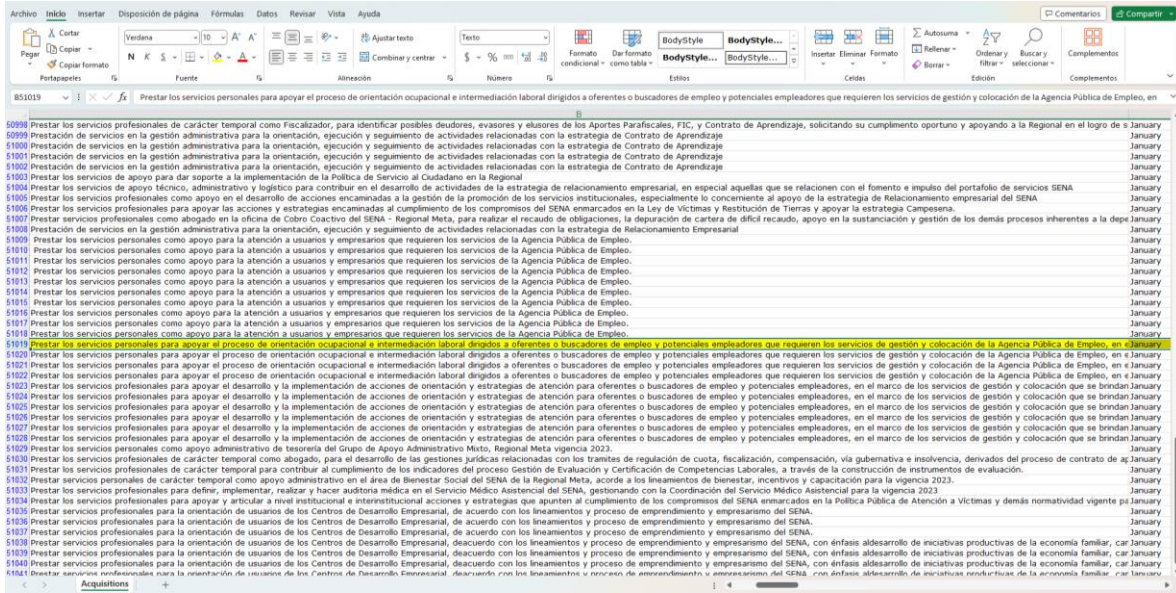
Archivo Inicio Insertar Disposición de página Fórmulas Datos Revisar Vista Ayuda
Comentarios Compartir
Cortar Copiar Copiar formato Pegar Portapapeles
Verdana 10 Fuente
Ajustar texto Combinar y centrar Alineación
Texto Número
Formato condicional Dar formato como tabla BodyStyle BodyStyle... BodyStyle... BodyStyle... Estilos
Insertar Eliminar Formato Celdas
Autosuma Rellenar Borrar Ordenar y filtrar Buscar y seleccionar Edición
Complementos Complementos

B51019 | $f_x$ | Prestar los servicios personales para apoyar el proceso de orientación ocupacional e intermediación laboral dirigidos a oferentes o buscadores de empleo y potenciales empleadores que requieren los servicios de gestión y colocación de la Agencia Pública de Empleo, en

| | B | |
|---|---|---|
| 50998 | Prestar los servicios profesionales de carácter temporal como Fiscalizador, para identificar posibles deudores, evasores y elusores de los Aportes Parafiscales, FIC, y Contrato de Aprendizaje, solicitando su cumplimiento oportuno y apoyando a la Regional en el logro de s | January |
| 50999 | Prestación de servicios en la gestión administrativa para la orientación, ejecución y seguimiento de actividades relacionadas con la estrategia de Contrato de Aprendizaje | January |
| 51000 | Prestación de servicios en la gestión administrativa para la orientación, ejecución y seguimiento de actividades relacionadas con la estrategia de Contrato de Aprendizaje | January |
| 51001 | Prestación de servicios en la gestión administrativa para la orientación, ejecución y seguimiento de actividades relacionadas con la estrategia de Contrato de Aprendizaje | January |
| 51002 | Prestación de servicios en la gestión administrativa para la orientación, ejecución y seguimiento de actividades relacionadas con la estrategia de Contrato de Aprendizaje | January |
| 51003 | Prestar los servicios de apoyo para dar soporte a la implementación de la Política de Servicio al Ciudadano en la Regional | January |
| 51004 | Prestar los servicios de apoyo técnico, administrativo y logístico para contribuir en el desarrollo de actividades de la estrategia de relacionamiento empresarial, en especial aquellas que se relacionen con el fomento e impulso del portafolio de servicios SENA | January |
| 51005 | Prestar los servicios profesionales como apoyo en el desarrollo de acciones encaminadas a la gestión de la promoción de los servicios institucionales, especialmente lo concerniente al apoyo de la estrategia de Relacionamiento empresarial del SENA | January |
| 51006 | Prestar los servicios profesionales para apoyar las acciones y estrategias encaminadas al cumplimiento de los compromisos del SENA enmarcados en la Ley de Víctimas y Restitución de Tierras y apoyar la estrategia Campesena. | January |
| 51007 | Prestar servicios profesionales como abogado en la oficina de Cobro Coactivo del SENA - Regional Meta, para realizar el recaudo de obligaciones, la depuración de cartera de difícil recaudo, apoyo en la sustanciación y gestión de los demás procesos inherentes a la depe | January |
| 51008 | Prestación de servicios en la gestión administrativa para la orientación, ejecución y seguimiento de actividades relacionadas con la estrategia de Relacionamiento Empresarial | January |
| 51009 | Prestar los servicios personales como apoyo para la atención a usuarios y empresarios que requieren los servicios de la Agencia Pública de Empleo. | January |
| 51010 | Prestar los servicios personales como apoyo para la atención a usuarios y empresarios que requieren los servicios de la Agencia Pública de Empleo. | January |
| 51011 | Prestar los servicios personales como apoyo para la atención a usuarios y empresarios que requieren los servicios de la Agencia Pública de Empleo. | January |
| 51012 | Prestar los servicios personales como apoyo para la atención a usuarios y empresarios que requieren los servicios de la Agencia Pública de Empleo. | January |
| 51013 | Prestar los servicios personales como apoyo para la atención a usuarios y empresarios que requieren los servicios de la Agencia Pública de Empleo. | January |
| 51014 | Prestar los servicios personales como apoyo para la atención a usuarios y empresarios que requieren los servicios de la Agencia Pública de Empleo. | January |
| 51015 | Prestar los servicios personales como apoyo para la atención a usuarios y empresarios que requieren los servicios de la Agencia Pública de Empleo. | January |
| 51016 | Prestar los servicios personales como apoyo para la atención a usuarios y empresarios que requieren los servicios de la Agencia Pública de Empleo. | January |
| 51017 | Prestar los servicios personales como apoyo para la atención a usuarios y empresarios que requieren los servicios de la Agencia Pública de Empleo. | January |
| 51018 | Prestar los servicios personales como apoyo para la atención a usuarios y empresarios que requieren los servicios de la Agencia Pública de Empleo. | January |
| 51019 | Prestar los servicios personales para apoyar el proceso de orientación ocupacional e intermediación laboral dirigidos a oferentes o buscadores de empleo y potenciales empleadores que requieren los servicios de gestión y colocación de la Agencia Pública de Empleo, en e | January |
| 51020 | Prestar los servicios personales para apoyar el proceso de orientación ocupacional e intermediación laboral dirigidos a oferentes o buscadores de empleo y potenciales empleadores que requieren los servicios de gestión y colocación de la Agencia Pública de Empleo, en e | January |
| 51021 | Prestar los servicios personales para apoyar el proceso de orientación ocupacional e intermediación laboral dirigidos a oferentes o buscadores de empleo y potenciales empleadores que requieren los servicios de gestión y colocación de la Agencia Pública de Empleo, en e | January |
| 51022 | Prestar los servicios personales para apoyar el proceso de orientación ocupacional e intermediación laboral dirigidos a oferentes o buscadores de empleo y potenciales empleadores que requieren los servicios de gestión y colocación de la Agencia Pública de Empleo, en e | January |
| 51023 | Prestar los servicios profesionales para apoyar el desarrollo y la implementación de acciones de orientación y estrategias de atención para oferentes o buscadores de empleo y potenciales empleadores, en el marco de los servicios de gestión y colocación que se brindan | January |
| 51024 | Prestar los servicios profesionales para apoyar el desarrollo y la implementación de acciones de orientación y estrategias de atención para oferentes o buscadores de empleo y potenciales empleadores, en el marco de los servicios de gestión y colocación que se brindan | January |
| 51025 | Prestar los servicios profesionales para apoyar el desarrollo y la implementación de acciones de orientación y estrategias de atención para oferentes o buscadores de empleo y potenciales empleadores, en el marco de los servicios de gestión y colocación que se brindan | January |
| 51026 | Prestar los servicios profesionales para apoyar el desarrollo y la implementación de acciones de orientación y estrategias de atención para oferentes o buscadores de empleo y potenciales empleadores, en el marco de los servicios de gestión y colocación que se brindan | January |
| 51027 | Prestar los servicios profesionales para apoyar el desarrollo y la implementación de acciones de orientación y estrategias de atención para oferentes o buscadores de empleo y potenciales empleadores, en el marco de los servicios de gestión y colocación que se brindan | January |
| 51028 | Prestar los servicios profesionales para apoyar el desarrollo y la implementación de acciones de orientación y estrategias de atención para oferentes o buscadores de empleo y potenciales empleadores, en el marco de los servicios de gestión y colocación que se brindan | January |
| 51029 | Prestar los servicios personales como apoyo administrativo de tesorería del Grupo de Apoyo Administrativo Mixto, Regional Meta vigencia 2023. | January |
| 51030 | Prestar los servicios profesionales de carácter temporal como abogado, para el desarrollo de las gestiones jurídicas relacionadas con los trámites de regulación de cuota, fiscalización, compensación, vía gubernativa e insolvencia, derivados del proceso de contrato de ap | January |
| 51031 | Prestar los servicios profesionales de carácter temporal para contribuir al cumplimiento de los indicadores del proceso Gestión de Evaluación y Certificación de Competencias Laborales, a través de la construcción de instrumentos de evaluación. | January |
| 51032 | Prestar servicios personales de carácter temporal como apoyo administrativo en el área de Bienestar Social del SENA de la Regional Meta, acorde a los lineamientos de bienestar, incentivos y capacitación para la vigencia 2023. | January |
| 51033 | Prestar los servicios profesionales para definir, implementar, realizar y hacer auditoría médica en el Servicio Médico Asistencial del SENA, gestionando con la Coordinación del Servicio Médico Asistencial para la vigencia 2023 | January |
| 51034 | Prestar los servicios profesionales para apoyar y articular a nivel institucional e interinstitucional acciones y estrategias que apunten al cumplimiento de los compromisos del SENA enmarcados en la Política Pública de Atención a Víctimas y demás normatividad vigente pa | January |
| 51035 | Prestar servicios profesionales para la orientación de usuarios de los Centros de Desarrollo Empresarial, de acuerdo con los lineamientos y proceso de emprendimiento y empresarismo del SENA. | January |
| 51036 | Prestar servicios profesionales para la orientación de usuarios de los Centros de Desarrollo Empresarial, de acuerdo con los lineamientos y proceso de emprendimiento y empresarismo del SENA. | January |
| 51037 | Prestar servicios profesionales para la orientación de usuarios de los Centros de Desarrollo Empresarial, de acuerdo con los lineamientos y proceso de emprendimiento y empresarismo del SENA. | January |
| 51038 | Prestar servicios profesionales para la orientación de usuarios de los Centros de Desarrollo Empresarial, deacuerdo con los lineamientos y proceso de emprendimiento y empresarismo del SENA, con énfasis aldesarrollo de iniciativas productivas de la economía familiar, car | January |
| 51039 | Prestar servicios profesionales para la orientación de usuarios de los Centros de Desarrollo Empresarial, deacuerdo con los lineamientos y proceso de emprendimiento y empresarismo del SENA, con énfasis aldesarrollo de iniciativas productivas de la economía familiar, car | January |
| 51040 | Prestar servicios profesionales para la orientación de usuarios de los Centros de Desarrollo Empresarial, deacuerdo con los lineamientos y proceso de emprendimiento y empresarismo del SENA, con énfasis aldesarrollo de iniciativas productivas de la economía familiar, car | January |
| 51041 | Prestar servicios profesionales para la orientación de usuarios de los Centros de Desarrollo Empresarial, deacuerdo con los lineamientos y proceso de emprendimiento y empresarismo del SENA, con énfasis aldesarrollo de iniciativas productivas de la economía familiar, car | January |

Acquisitions +